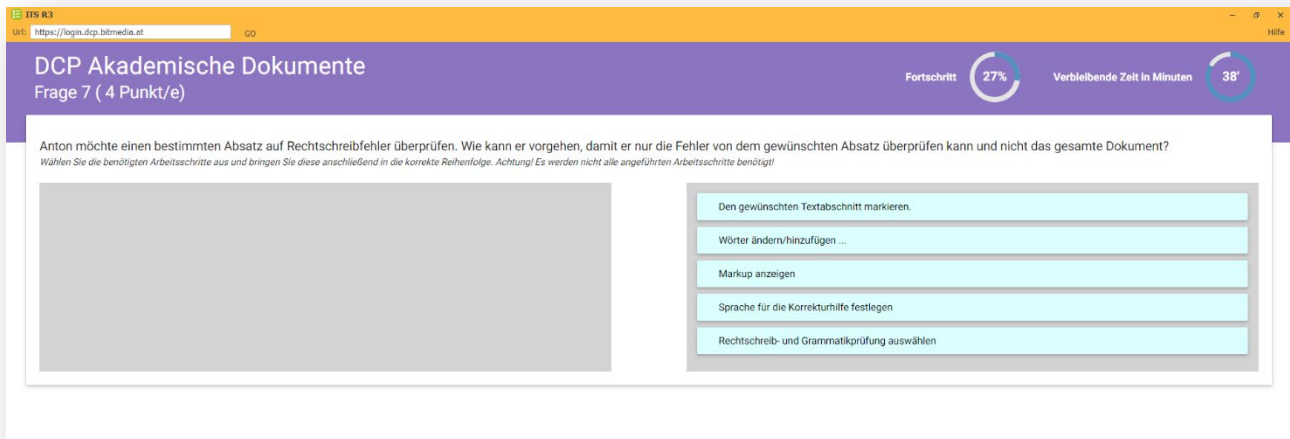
ITS R3
Url: https://login.dcp.bitmedia.et GO
Hilfe

DCP Akademische Dokumente
Frage 7 ( 4 Punkt/e)

Fortschritt 27%
Verbleibende Zeit in Minuten 38'

Anton möchte einen bestimmten Absatz auf Rechtschreibfehler überprüfen. Wie kann er vorgehen, damit er nur die Fehler von dem gewünschten Absatz überprüfen kann und nicht das gesamte Dokument?
Wählen Sie die benötigten Arbeitsschritte aus und bringen Sie diese anschließend in die korrekte Reihenfolge. Achtung! Es werden nicht alle angeführten Arbeitsschritte benötigt!

Den gewünschten Textabschnitt markieren.
Wörter ändern/hinzufügen ...
Markup anzeigen
Sprache für die Korrekturhilfe festlegen
Rechtschreib- und Grammatikprüfung auswählen